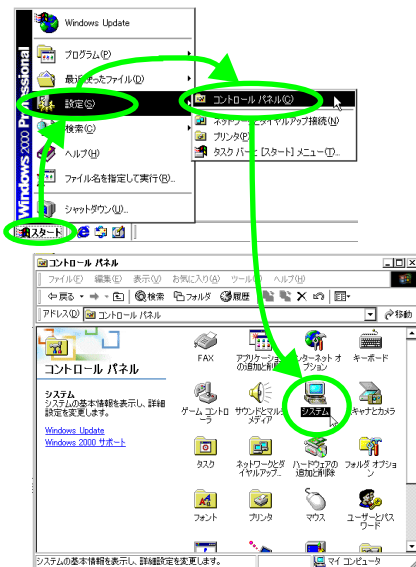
Windows 2000 Professional

Windows Update

プログラム(P)

最近使ったファイル(D)

設定(S)

検索(C)

ヘルプ(H)

ファイル名を指定して実行(R)...

シャットダウン(U)...

コントロール パネル(C)

ネットワークとダイヤルアップ接続(N)

プリンタ(P)

タスク バーと [スタート] メニュー(T)...

スタート

コントロール パネル

ファイル(F) 編集(E) 表示(V) お気に入り(A) ツール(T) ヘルプ(H)

戻る 検索 フォルダ 履歴

アドレス(D) コントロール パネル

移動

コントロール パネル

システム
システムの基本情報を表示し、詳細設定を変更します。

Windows Update
Windows 2000 サポート

FAX

アプリケーションの追加と削除

インターネット オプション

キーボード

ゲーム コントローラ

サウンドとマルチメディア

システム

スキャナとカメラ

タスク

ネットワークとダイヤルアップ接続

ハードウェアの追加と削除

フォルダ オプション

フォント

プリンタ

マウス

ユーザーとパスワード

システムの基本情報を表示し、詳細設定を変更します。

マイ コンピュータ